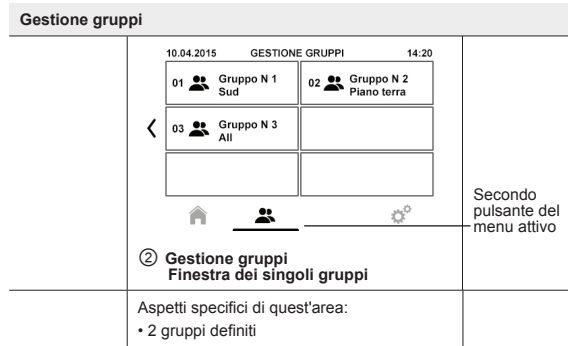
Gestione gruppi

10.04.2015 GESTIONE GRUPPI 14:20

01 Gruppo N 1 Sud

02 Gruppo N 2 Piano terra

03 Gruppo N 3 All

Secondo pulsante del menu attivo

② Gestione gruppi
Finestra dei singoli gruppi

Aspetti specifici di quest'area:
• 2 gruppi definiti